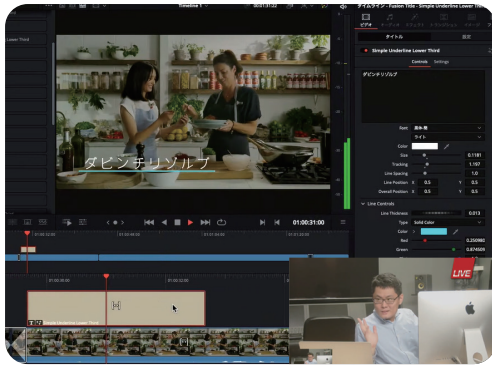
Lower Third

Timeline 1

00:01:31:22

タイムライン - Fusion Title - Simple Underline Lower Third

ビデオ

タイトル

設定

Simple Underline Lower Third

Controls

Settings

ダビンチリゾルブ

ダビンチリゾルブ

Font

游ゴシック体

ライト

Color

Size

0.1181

Tracking

1.107

Line Spacing

1.0

Line Position

X

0.5

Y

0.5

Overall Position

X

0.5

Y

0.5

Line Controls

Line Thickness

0.013

Type

Solid Color

Color

Red

0.250980

Green

0.674509

01:00:31:00

Simple Underline Lower Third

LIVE